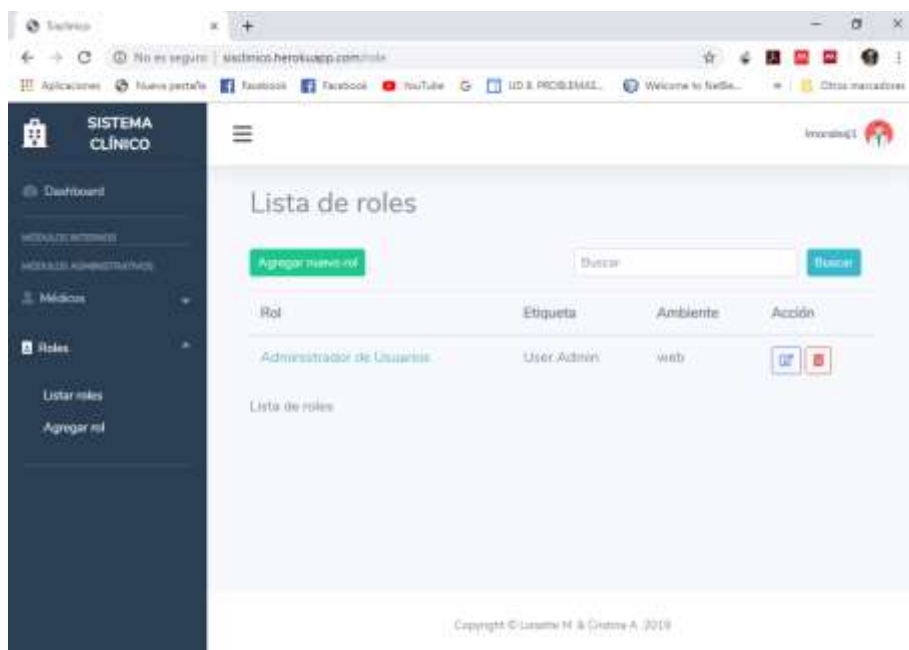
Sisclinico

No es seguro | sisclinico.herokuapp.com/role

Aplicaciones Nueva pestaña Facebook Facebook YouTube G UD.X PROBLEMAS... Welcome to NetBe... Otros marcadores

SISTEMA CLÍNICO

lmoralesj1

Dashboard

MÓDULOS INTERNOS

MÓDULOS ADMINISTRATIVOS

Médicos

Roles

Listar roles

Agregar rol

Lista de roles

Agregar nuevo rol

Buscar

Buscar

| Rol | Etiqueta | Ambiente | Acción |
|---|---|---|---|
| Administrador de Usuarios | User Admin | web | |

Lista de roles

Copyright © Lissette M. & Cristina A. 2019